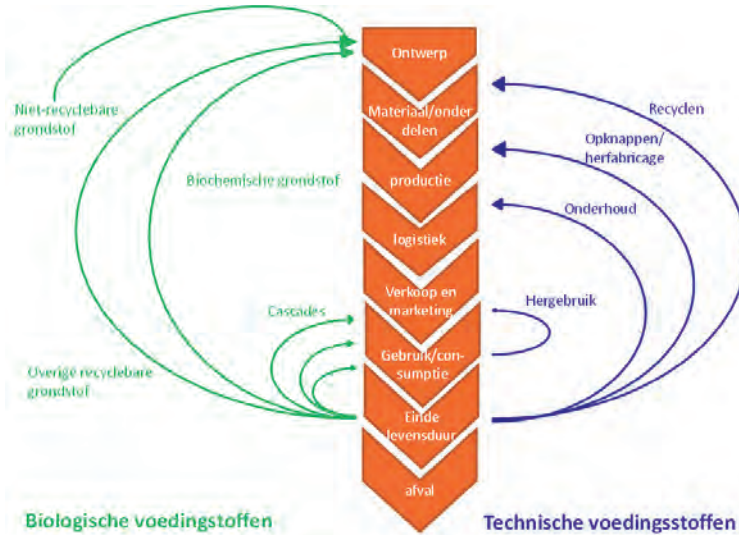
Niet-recyclebare grondstof

Biochemische grondstof

Cascades

Overige recyclebare grondstof

Ontwerp

Materiaal/onderdelen

productie

logistiek

Verkoop en marketing

Gebruik/consumptie

Einde levensduur

afval

Recyclen

Opknappen/herfabricage

Onderhoud

Hergebruik

Biologische voedingstoffen

Technische voedingsstoffen